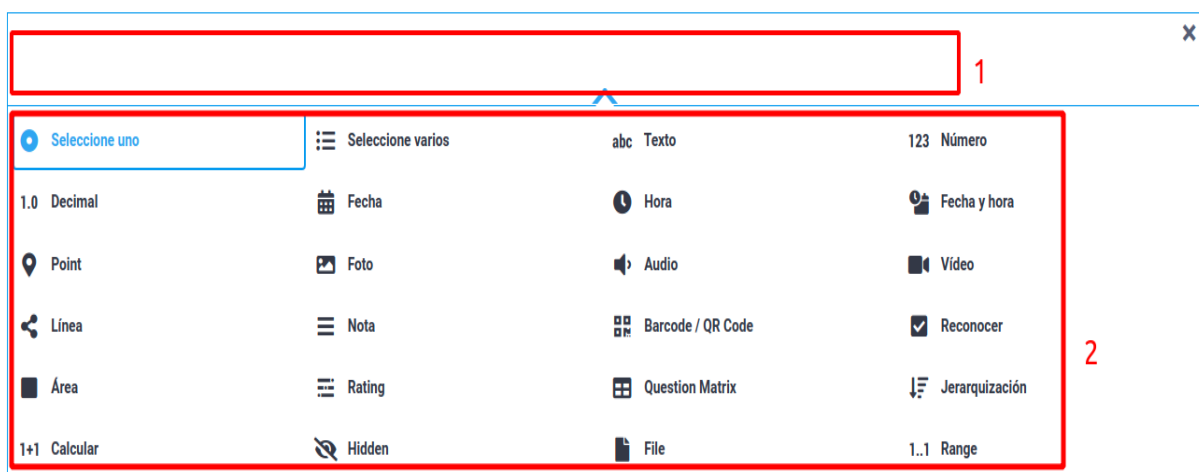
×

1

| | | | |
|---|---|---|---|
| Seleccione uno | Seleccione varios | abc Texto | 123 Número |
| 1.0 Decimal | Fecha | Hora | Fecha y hora |
| Point | Foto | Audio | Vídeo |
| Línea | Nota | Barcode / QR Code | Reconocer |
| Área | Rating | Question Matrix | Jerarquización |
| 1+1 Calcular | Hidden | File | 1..1 Range |

2